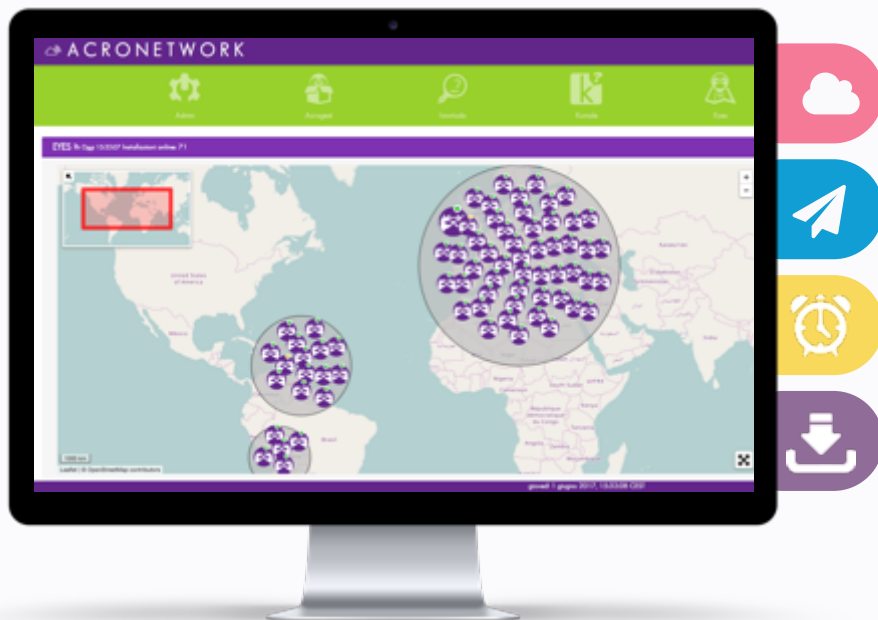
ACRONETWORK

Admin

Acrogest

Ivoclub

Kiosk

Eyes

EYES Oggi 15/2007 Installazioni online: 71

United States of America

Mexico

Brazil

Leaflet | © OpenStreetMap contributors

1000 km

giovedì 1 giugno 2017, 15:33:08 CEST